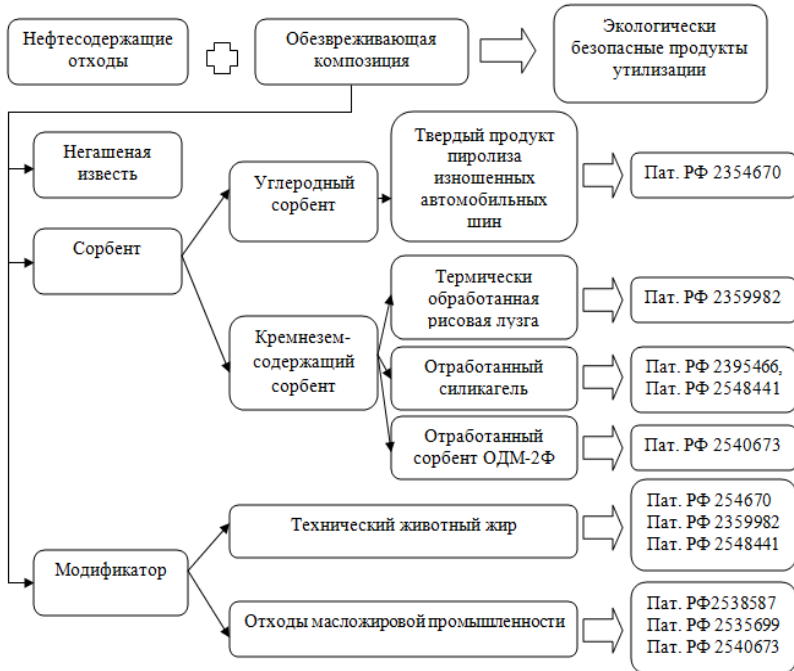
Нефтесодержащие отходы

Обезвреживающая композиция

Экологически безопасные продукты утилизации

Негашеная известь

Сорбент

Углеродный сорбент

Твердый продукт пиролиза изношенных автомобильных шин

Пат. РФ 2354670

Кремнезем-содержащий сорбент

Термически обработанная рисовая лузга

Пат. РФ 2359982

Отработанный силикагель

Пат. РФ 2395466, Пат. РФ 2548441

Отработанный сорбент ОДМ-2Ф

Пат. РФ 2540673

Модификатор

Технический животный жир

Пат. РФ 254670
Пат. РФ 2359982
Пат. РФ 2548441

Отходы масложировой промышленности

Пат. РФ2538587
Пат. РФ 2535699
Пат. РФ 2540673